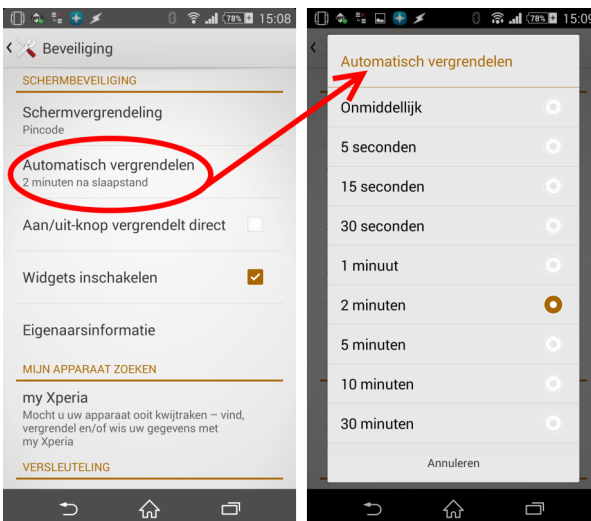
78% 15:08

Beveiliging

SCHERMBEVEILIGING

Schermvergrendeling
Pincode

Automatisch vergrendelen
2 minuten na slaapstand

Aan/uit-knop vergrendelt direct

Widgets inschakelen

Eigenaarsinformatie

MIJN APPARAAT ZOEKEN

my Xperia
Mocht u uw apparaat ooit kwijtraken – vind, vergrendel en/of wis uw gegevens met my Xperia

VERSLEUTELING

78% 15:09

Automatisch vergrendelen

Onmiddellijk

5 seconden

15 seconden

30 seconden

1 minuut

2 minuten

5 minuten

10 minuten

30 minuten

Annuleren